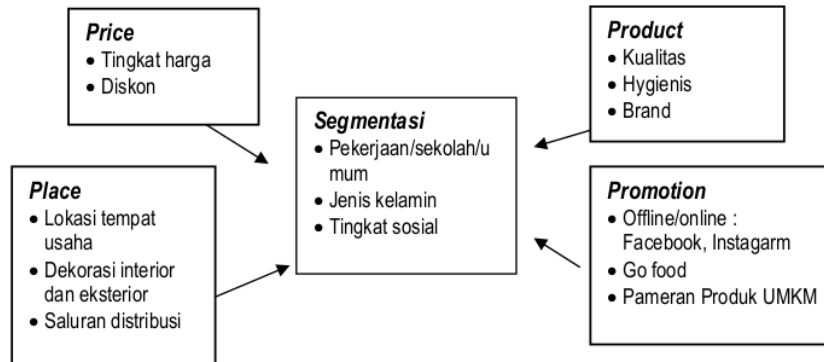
Price
- Tingkat harga
- Diskon

Product
- Kualitas
- Hygienis
- Brand

Segmentasi
- Pekerjaan/sekolah/umum
- Jenis kelamin
- Tingkat sosial

Place
- Lokasi tempat usaha
- Dekorasi interior dan eksterior
- Saluran distribusi

Promotion
- Offline/online : Facebook, Instagarm
- Go food
- Pameran Produk UMKM